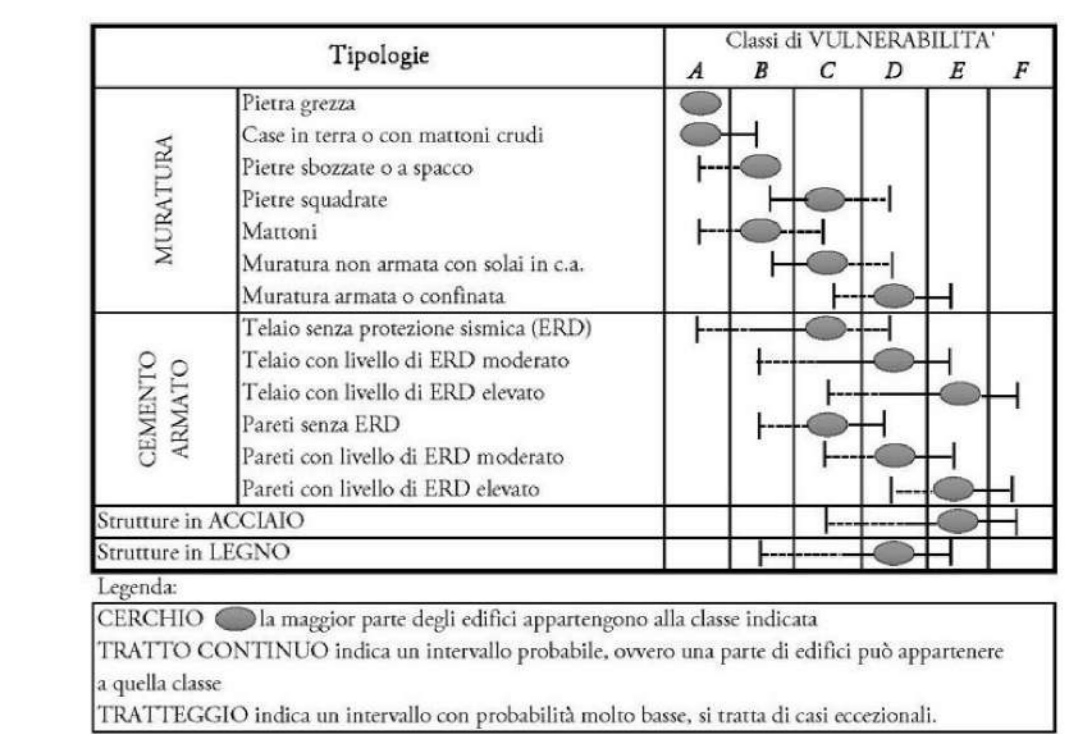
| Tipologie | | Classi di VULNERABILITA' | | | | | |
|---|---|---|---|---|---|---|---|
| | | *A* | *B* | *C* | *D* | *E* | *F* |
| MURATURA | Pietra grezza | | | | | | |
| | Case in terra o con mattoni crudi | | | | | | |
| | Pietre sbozzate o a spacco | | | | | | |
| | Pietre squadrate | | | | | | |
| | Mattoni | | | | | | |
| | Muratura non armata con solai in c.a. | | | | | | |
| | Muratura armata o confinata | | | | | | |
| CEMENTO ARMATO | Telaio senza protezione sismica (ERD) | | | | | | |
| | Telaio con livello di ERD moderato | | | | | | |
| | Telaio con livello di ERD elevato | | | | | | |
| | Pareti senza ERD | | | | | | |
| | Pareti con livello di ERD moderato | | | | | | |
| | Pareti con livello di ERD elevato | | | | | | |
| Strutture in ACCIAIO | | | | | | | |
| Strutture in LEGNO | | | | | | | |

Legenda:

CERCHIO la maggior parte degli edifici appartengono alla classe indicata
TRATTO CONTINUO indica un intervallo probabile, ovvero una parte di edifici può appartenere a quella classe
TRATTEGGIO indica un intervallo con probabilità molto basse, si tratta di casi eccezionali.